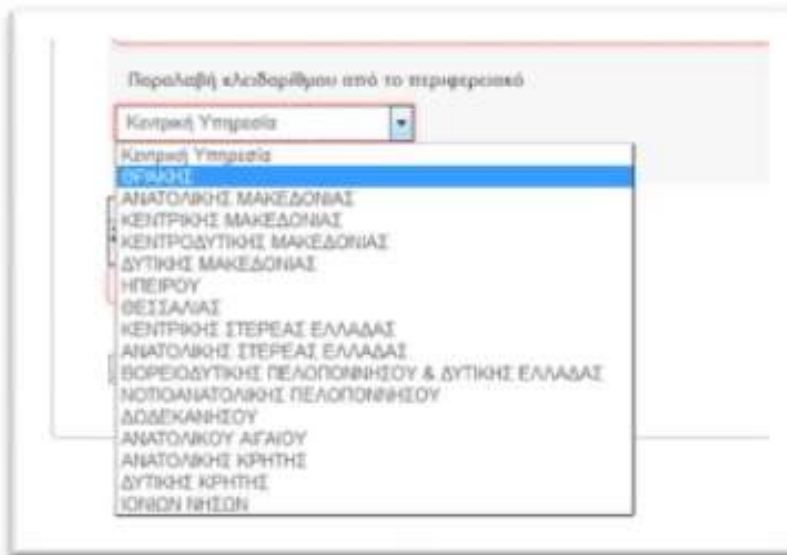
Παραλαβή κλειδαρίθμου από το περιφερειακό

Κεντρική Υπηρεσία

Κεντρική Υπηρεσία
ΘΡΑΚΗΣ
ΑΝΑΤΟΛΙΚΗΣ ΜΑΚΕΔΟΝΙΑΣ
ΚΕΝΤΡΙΚΗΣ ΜΑΚΕΔΟΝΙΑΣ
ΚΕΝΤΡΟΔΥΤΙΚΗΣ ΜΑΚΕΔΟΝΙΑΣ
ΔΥΤΙΚΗΣ ΜΑΚΕΔΟΝΙΑΣ
ΗΠΕΙΡΟΥ
ΘΕΣΣΑΛΙΑΣ
ΚΕΝΤΡΙΚΗΣ ΣΤΕΡΕΑΣ ΕΛΛΑΔΑΣ
ΑΝΑΤΟΛΙΚΗΣ ΣΤΕΡΕΑΣ ΕΛΛΑΔΑΣ
ΒΟΡΕΙΟΔΥΤΙΚΗΣ ΠΕΛΟΠΟΝΝΗΣΟΥ & ΔΥΤΙΚΗΣ ΕΛΛΑΔΑΣ
ΝΟΤΙΟΑΝΑΤΟΛΙΚΗΣ ΠΕΛΟΠΟΝΝΗΣΟΥ
ΔΩΔΕΚΑΝΗΣΟΥ
ΑΝΑΤΟΛΙΚΟΥ ΑΙΓΑΙΟΥ
ΑΝΑΤΟΛΙΚΗΣ ΚΡΗΤΗΣ
ΔΥΤΙΚΗΣ ΚΡΗΤΗΣ
ΙΟΝΙΩΝ ΝΗΣΩΝ